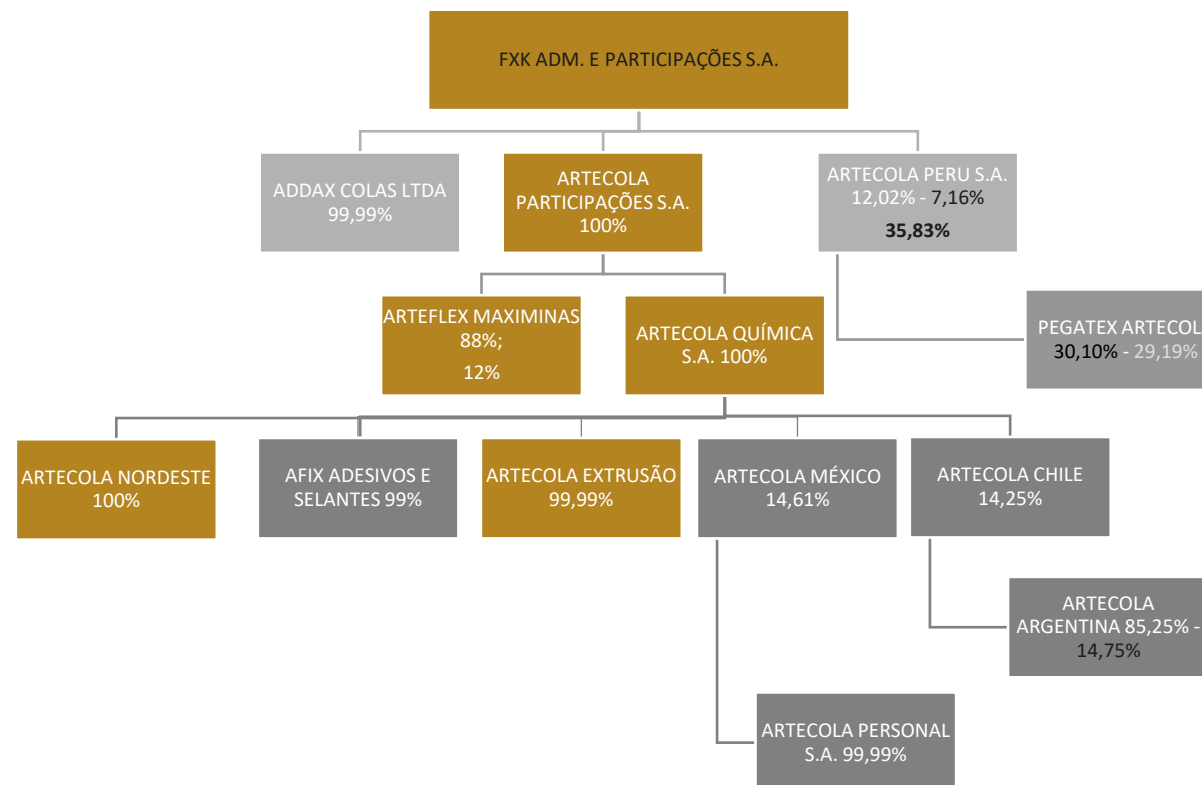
FXK ADM. E PARTICIPAÇÕES S.A.

ADDAX COLAS LTDA
99,99%

ARTECOLA PARTICIPAÇÕES S.A.
100%

ARTECOLA PERU S.A.
12,02% - 7,16%
35,83%

PEGATEX ARTECOL
30,10% - 29,19%

ARTEFLEX MAXIMINAS
88%;
12%

ARTECOLA QUÍMICA S.A. 100%

ARTECOLA NORDESTE
100%

AFIX ADESIVOS E SELANTES 99%

ARTECOLA EXTRUSÃO
99,99%

ARTECOLA MÉXICO
14,61%

ARTECOLA CHILE
14,25%

ARTECOLA ARGENTINA 85,25% - 14,75%

ARTECOLA PERSONAL S.A. 99,99%